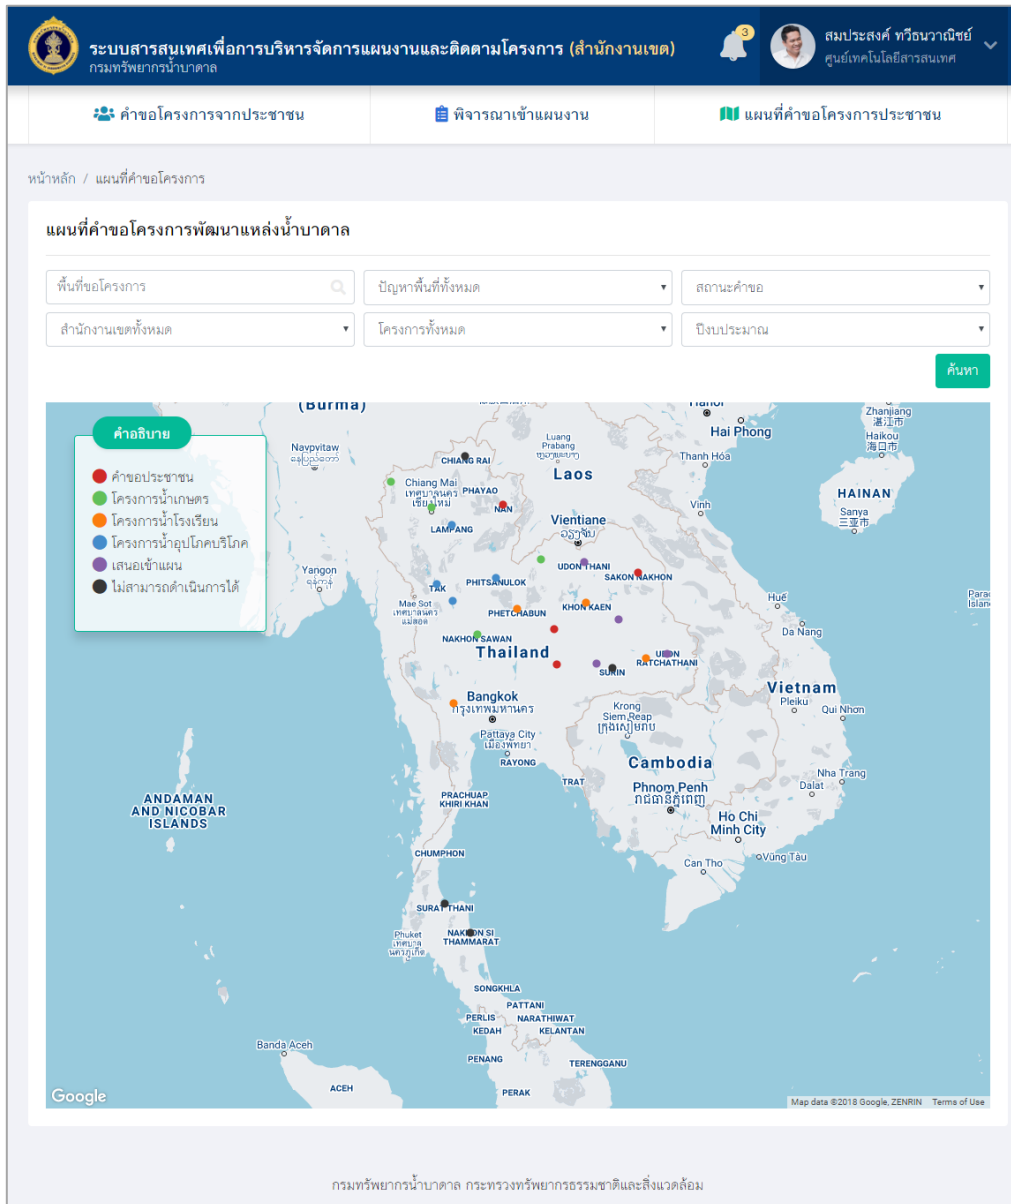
ระบบสารสนเทศเพื่อการบริหารจัดการแผนงานและติดตามโครงการ (สำนักงานเขต)
กรมทรัพยากรน้ำบาดาล

3

สมประสงค์ ทวีธนวาณิชย์
ศูนย์เทคโนโลยีสารสนเทศ

คำขอโครงการจากประชาชน
พิจารณาเข้าแผนงาน
แผนที่คำขอโครงการประชาชน

หน้าหลัก / แผนที่คำขอโครงการ

แผนที่คำขอโครงการพัฒนาแหล่งน้ำบาดาล

พื้นที่ขอโครงการ
ปัญหาพื้นที่ทั้งหมด
สถานะคำขอ
สำนักงานเขตทั้งหมด
โครงการทั้งหมด
ปีงบประมาณ
ค้นหา

คำอธิบาย
คำขอประชาชน
โครงการน้ำเกษตร
โครงการน้ำโรงเรียน
โครงการน้ำอุปโภคบริโภค
เสนอเข้าแผน
ไม่สามารถดำเนินการได้

(Burma)
Hanoi
Hai Phong
Zhanjiang
湛江市
Haikou
海口市
Naypyitaw
နေပြည်တော်
CHIANG RAI
Luang Prabang
ຫຼວງພະບາງ
Thanh Hóa
Laos
Chiang Mai
เทศบาลนคร เชียงใหม่
PHAYAO
NAN
HAINAN
Vinh
Sanya
三亚市
LAMPANG
Vientiane
ວຽງຈັນ
Yangon
ရန်ကုန်
UDON THANI
SAKON NAKHON
TAK
PHITSANULOK
Huế
Paracel Islands
Mae Sot
เทศบาลนคร แม่สอด
PHETCHABUN
KHON KAEN
Da Nang
NAKHON SAWAN
Thailand
UBON RATCHATHANI
SURIN
Vietnam
Bangkok
กรุงเทพมหานคร
Krong Siem Reap
ក្រុងសៀមរាប
Pleiku
Qui Nhơn
Pattaya City
เมืองพัทยา
RAYONG
Cambodia
TRAT
Nha Trang
ANDAMAN AND NICOBAR ISLANDS
PRACHUAP KHIRI KHAN
Phnom Penh
ភ្នំពេញ
Dalat
Ho Chi Minh City
CHUMPHON
Can Tho
Vũng Tàu
SURAT THANI
Phuket
เทศบาล นครภูเก็ต
NAKHON SI THAMMARAT
SONGKHLA
PATTANI
PERLIS
NARATHIWAT
KEDAH
KELANTAN
Banda Aceh
PENANG
TERENGGANU
ACEH
PERAK
Google
Map data ©2018 Google, ZENRIN
Terms of Use

กรมทรัพยากรน้ำบาดาล กระทรวงทรัพยากรธรรมชาติและสิ่งแวดล้อม